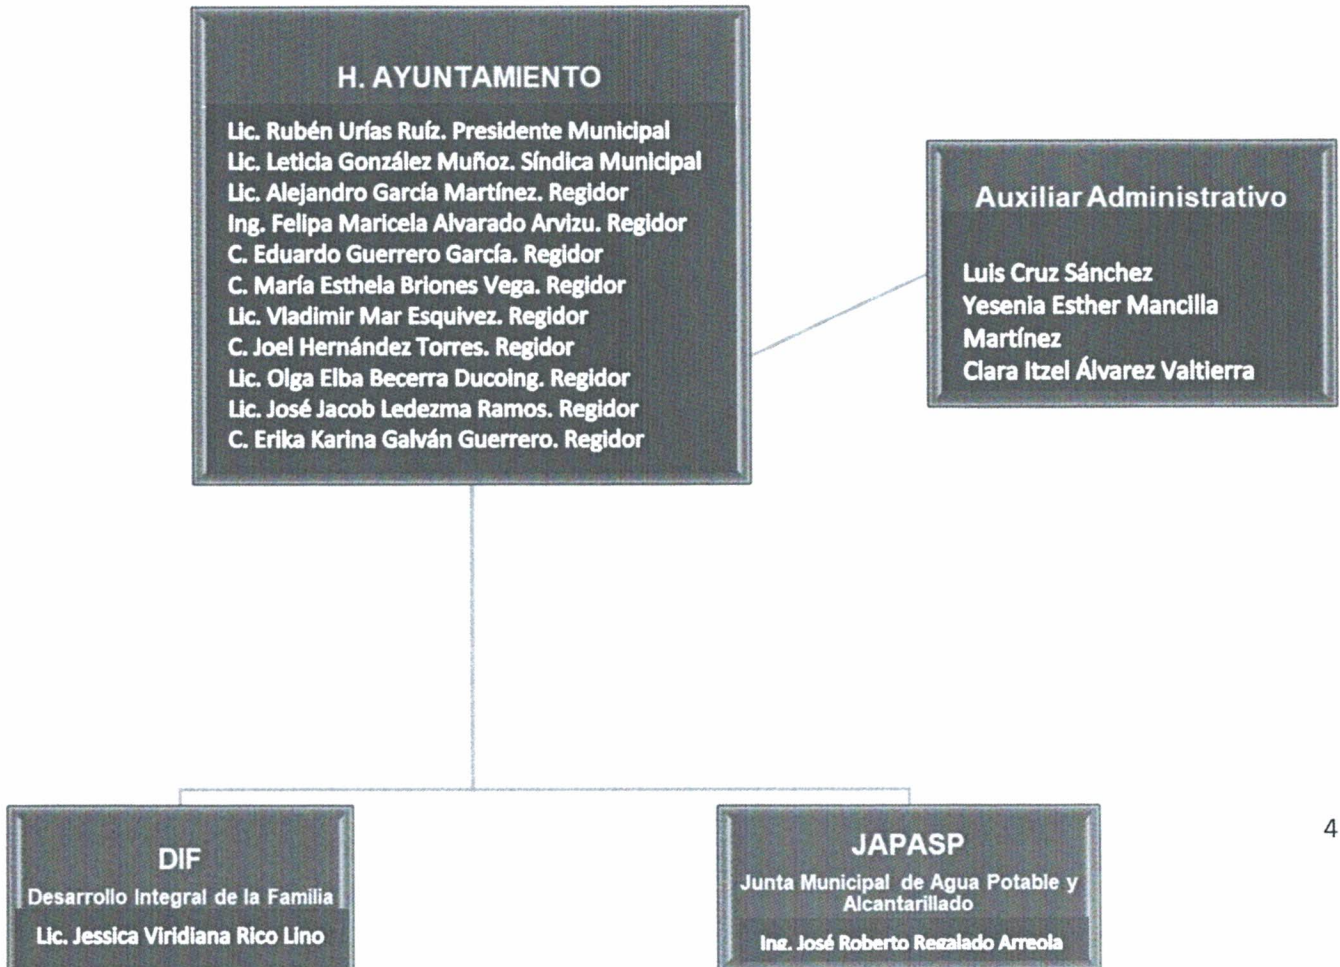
H. AYUNTAMIENTO

Lic. Rubén Urías Ruíz. Presidente Municipal
Lic. Leticia González Muñoz. Síndica Municipal
Lic. Alejandro García Martínez. Regidor
Ing. Felipa Maricela Alvarado Arvizu. Regidor
C. Eduardo Guerrero García. Regidor
C. María Esthela Briones Vega. Regidor
Lic. Vladimir Mar Esquivez. Regidor
C. Joel Hernández Torres. Regidor
Lic. Olga Elba Becerra Ducoing. Regidor
Lic. José Jacob Ledezma Ramos. Regidor
C. Erika Karina Galván Guerrero. Regidor

Auxiliar Administrativo

Luis Cruz Sánchez
Yesenia Esther Mancilla Martínez
Clara Itzel Álvarez Valtierra

DIF
Desarrollo Integral de la Familia
Lic. Jessica Viridiana Rico Lino

JAPASP
Junta Municipal de Agua Potable y Alcantarillado
Ing. José Roberto Regalado Arreola

4